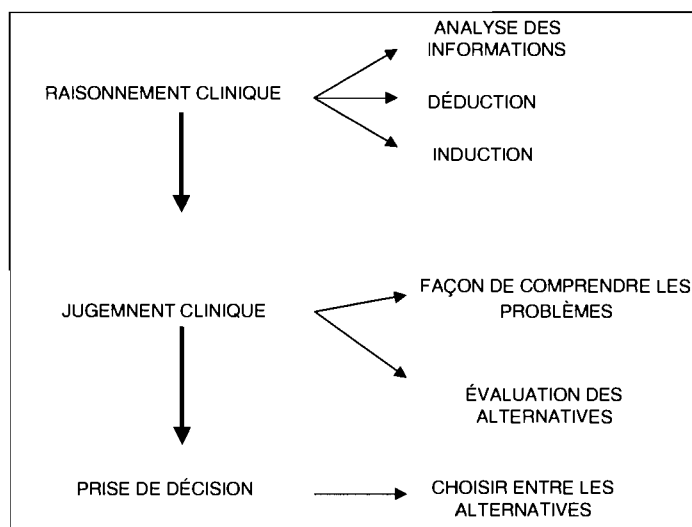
RAISONNEMENT CLINIQUE

ANALYSE DES INFORMATIONS

DÉDUCTION

INDUCTION

JUGEMNENT CLINIQUE

FAÇON DE COMPRENDRE LES PROBLÈMES

ÉVALUATION DES ALTERNATIVES

PRISE DE DÉCISION

CHOISIR ENTRE LES ALTERNATIVES